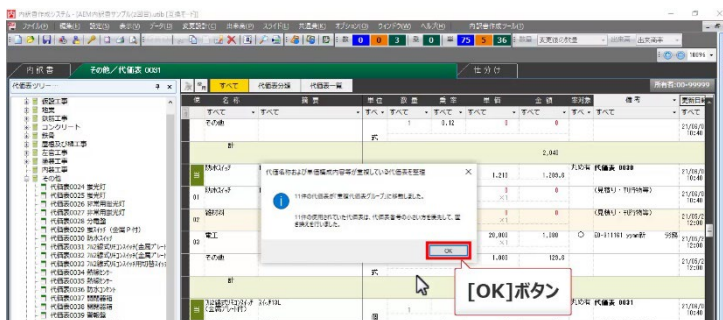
内訳書作成システム - [AE内訳書サンプル(公園)】.udb] (広島々 - 汗)

ファイル(F) 編集(E) 設定(S) 表示(V) データ(D) 表質設定(C) 出単表(P) スライド(L) 見積表(H) オプション(O) ウィンドウ(W) ヘルプ(H) 内訳書作成ツール(T)

0 0 3 0 75 5 36

内 訳 書 その他／代価表 0031 仕 分 け

代価表ツリー

鋪装工事
植栽
鉄筋工事
コンクリート
防食
屋根及び樋工事
左官工事
塗装工事
内装工事
その他
代価表0024 重光灯
代価表0025 電光灯
代価表0026 非常用照光灯
代価表0027 非常用照光灯
代価表0028 分電盤
代価表0029 電ｽｲｯﾁ (金属ﾌﾟﾚｰﾄ)
代価表0030 防水ｽｲｯﾁ
代価表0031
代価表0032
代価表0033
代価表0034 照明ｾﾝｻｰ
代価表0035 照明ｾﾝｻｰ
代価表0036 防水ｺﾝｾﾝﾄ
代価表0037 電線盤
代価表0038 電線盤
代価表0039 警報器

すべて 代価表分類 代価表一覧

所有者:00~99999

| 名 称 | 摘 要 | 単位 | 数 量 | 単 価 | 金 額 | 明細 | 備 考 | 更新日 |
|---|---|---|---|---|---|---|---|---|
| その他 | | 式 | 1 | 0.12 | 0 | 0 | | 21/09/0 10:40 |
| 計 | | | | | | 2,040 | | |
| 防水ｽｲｯﾁ | | | | | 1,210 | 1,200.0 | 代価表 0030 | 21/09/0 10:40 |
| 防水ｽｲｯﾁ | | | | | 0 | 0 | (見積り・刊行物等) | 21/09/0 10:40 |
| 絶縁材 | | | | | 0 | 0 | (見積り・刊行物等) | 21/09/2 12:00 |
| 電工 | | | | | 20,000 | 1,000 | ○ 00-011101 yyyy | 21/09/2 12:00 |
| その他 | | 式 | | | 1,000 | 120.0 | | 21/09/2 12:00 |
| 計 | | 式 | | | | | | |
| | | | | | | | 代価表 0031 | 21/09/0 10:40 |

代価名称および単価構成内容等が重複している代価表を整理

11件の代価表が「重複代価表グループ」に移動しました。

11件の代価表の使用されていた代価表は、代価表番号の小さい方を使用して、置き換えを行いました。

OK

[OK]ボタン